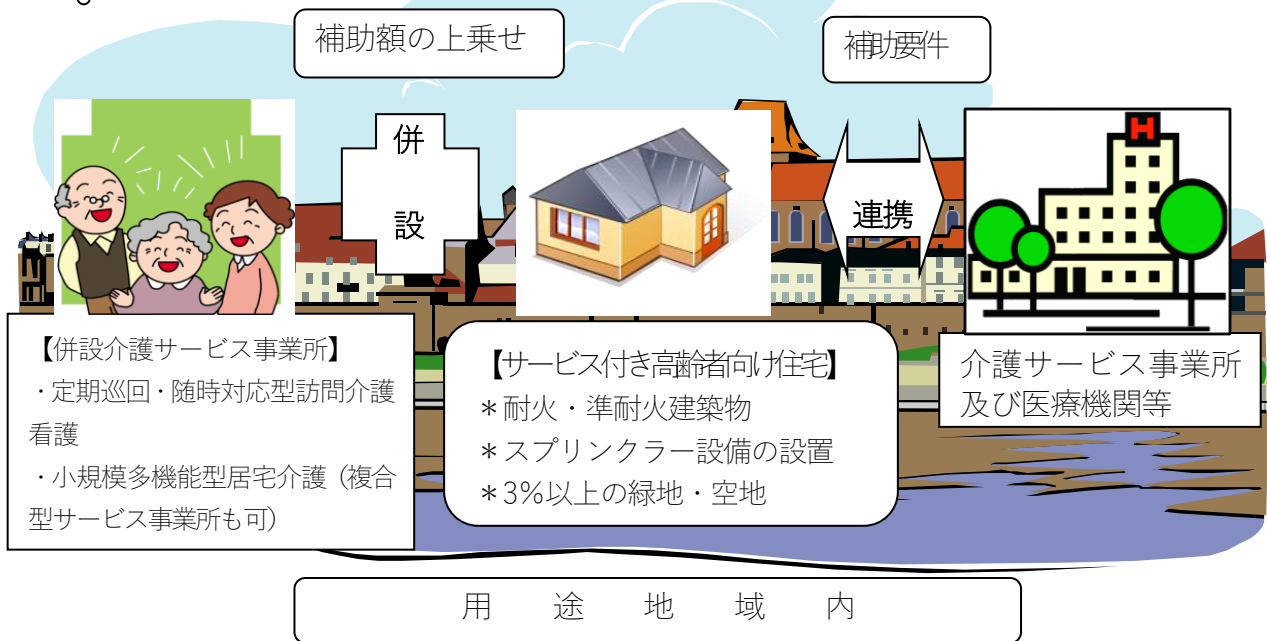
補助額の上乗せ

補助要件

併

設

連携

【併設介護サービス事業所】
・定期巡回・随時対応型訪問介護看護
・小規模多機能型居宅介護（複合型サービス事業所も可）

【サービス付き高齢者向け住宅】
＊耐火・準耐火建築物
＊スプリンクラー設備の設置
＊3%以上の緑地・空地

介護サービス事業所
及び医療機関等

用　途　地　域　内